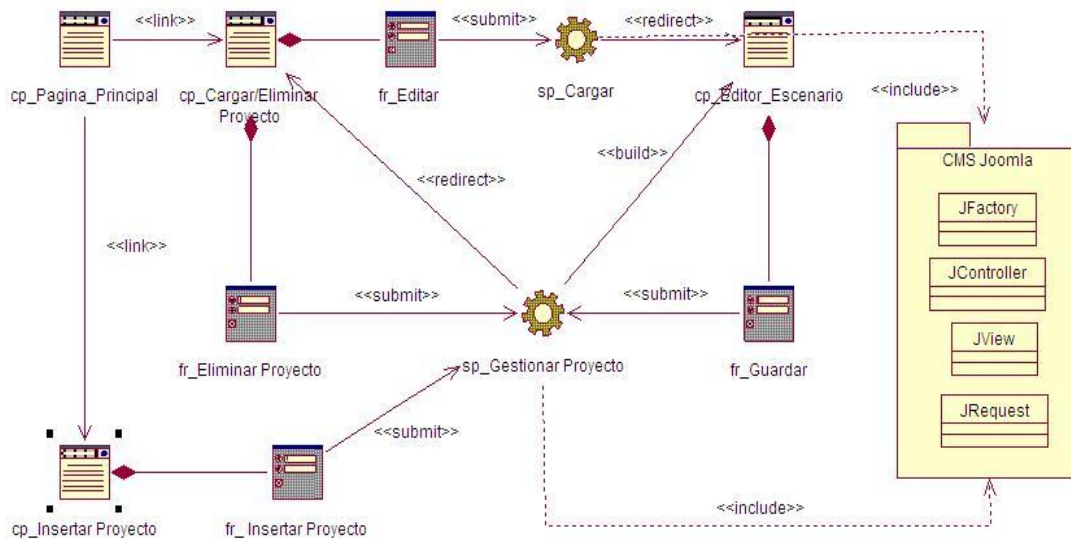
<<link>>
<<submit>>
<<redirect>>
cp_Pagina_Principal
cp_Cargar/Eliminar Proyecto
fr_Editar
sp_Cargar
cp_Editor_Escenario
<<include>>
CMS Joomla
<<build>>
<<redirect>>
JFactory
<<link>>
JController
<<submit>>
<<submit>>
JView
fr_Eliminar Proyecto
sp_Gestionar Proyecto
fr_Guardar
<<submit>>
JRequest
<<include>>
cp_Insertar Proyecto
fr_ Insertar Proyecto